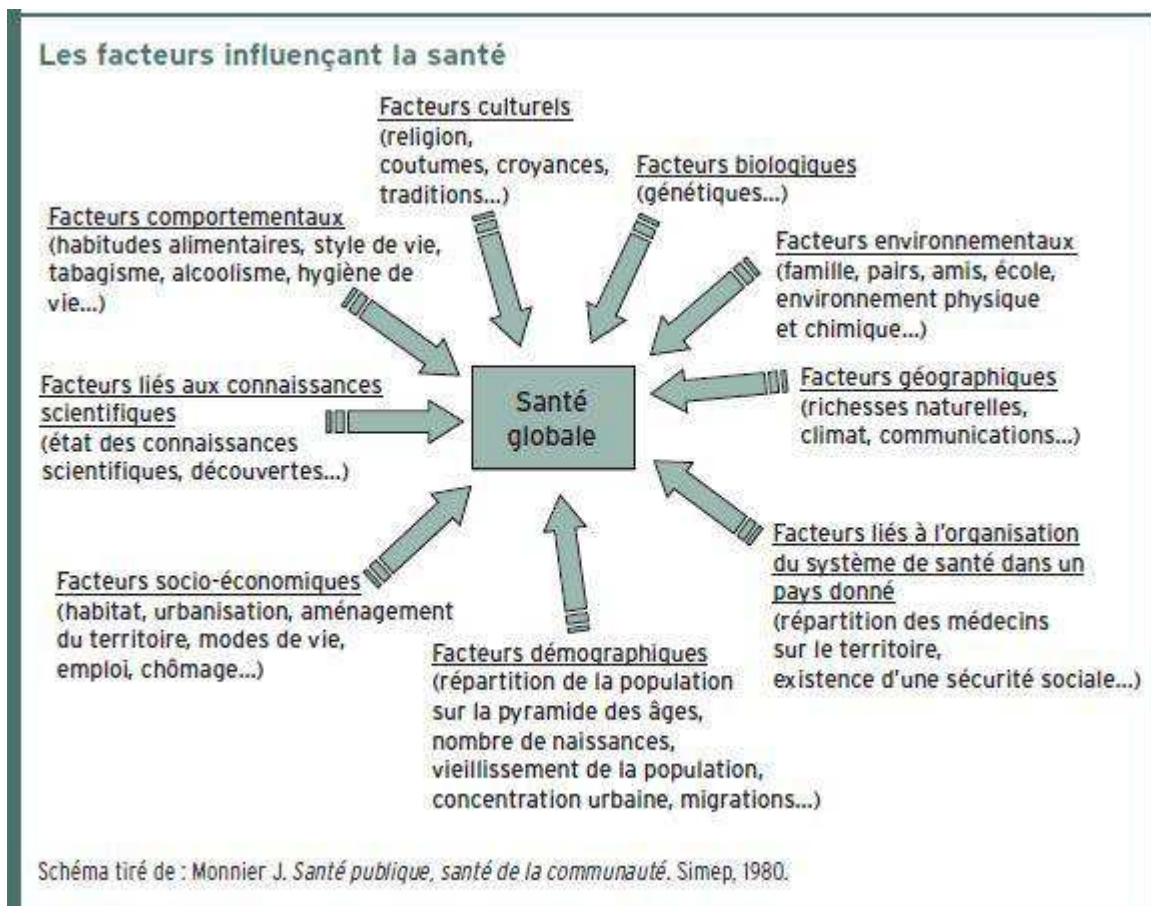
Les facteurs influençant la santé

Facteurs culturels
(religion, coutumes, croyances, traditions...)

Facteurs biologiques
(génétiques...)

Facteurs comportementaux
(habitudes alimentaires, style de vie, tabagisme, alcoolisme, hygiène de vie...)

Facteurs environnementaux
(famille, pairs, amis, école, environnement physique et chimique...)

Facteurs liés aux connaissances scientifiques
(état des connaissances scientifiques, découvertes...)

Santé globale

Facteurs géographiques
(richesses naturelles, climat, communications...)

Facteurs liés à l'organisation du système de santé dans un pays donné
(répartition des médecins sur le territoire, existence d'une sécurité sociale...)

Facteurs socio-économiques
(habitat, urbanisation, aménagement du territoire, modes de vie, emploi, chômage...)

Facteurs démographiques
(répartition de la population sur la pyramide des âges, nombre de naissances, vieillissement de la population, concentration urbaine, migrations...)

Schéma tiré de : Monnier J. Santé publique, santé de la communauté. Simep, 1980.